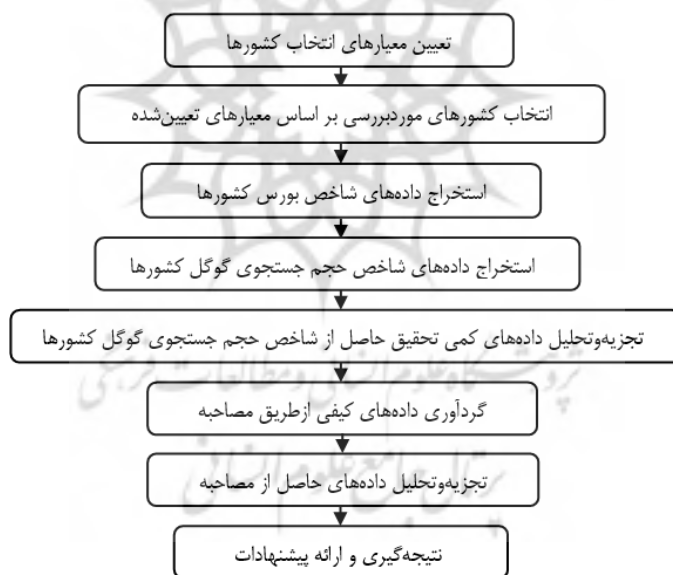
تعیین معیارهای انتخاب کشورها

انتخاب کشورهای موردبررسی بر اساس معیارهای تعیین‌شده

استخراج داده‌های شاخص بورس کشورها

استخراج داده‌های شاخص حجم جستجوی گوگل کشورها

تجزیه‌وتحلیل داده‌های کمی تحقیق حاصل از شاخص حجم جستجوی گوگل کشورها

گردآوری داده‌های کیفی ازطریق مصاحبه

تجزیه‌وتحلیل داده‌های حاصل از مصاحبه

نتیجه‌گیری و ارائه پیشنهادات